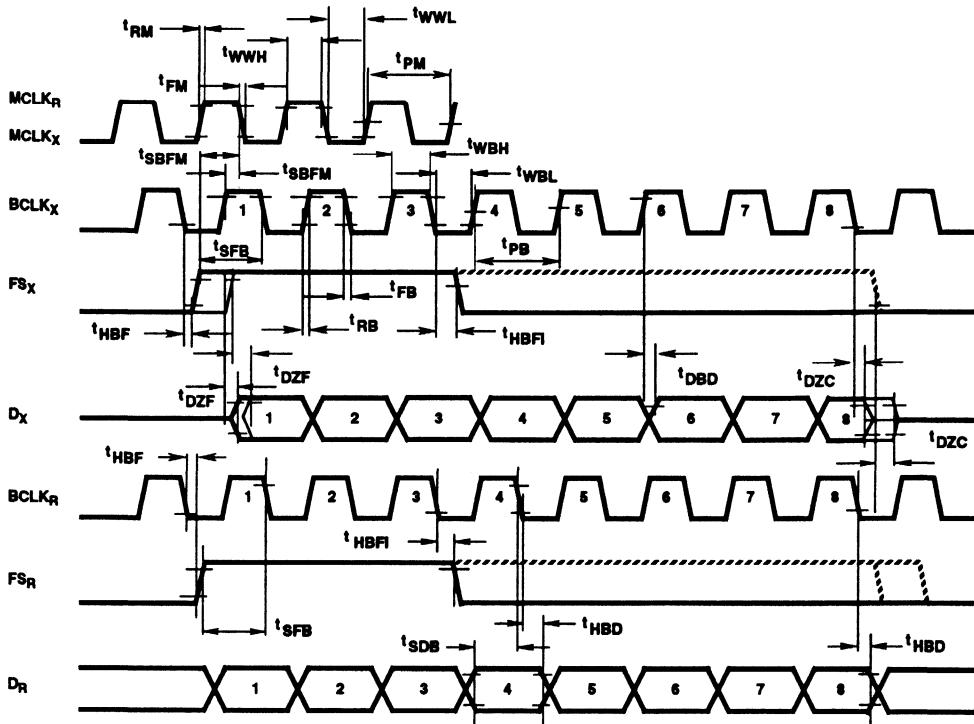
$t_{RM}$
$t_{WWL}$
$t_{WWH}$
$t_{PM}$
$t_{FM}$
$MCLK_R$
$MCLK_X$
$t_{SBFM}$
$t_{WBH}$
$t_{SBFM}$
$t_{WBL}$
$BCLK_X$
1
2
3
4
5
6
7
8
$t_{SFB}$
$t_{PB}$
$FS_X$
$t_{FB}$
$t_{HBF}$
$t_{RB}$
$t_{HBFI}$
$t_{DZF}$
$t_{DBD}$
$t_{DZC}$
$t_{DZF}$
$D_X$
1
2
3
4
5
6
7
8
$t_{DZC}$
$t_{HBF}$
$BCLK_R$
1
2
3
4
5
6
7
8
$t_{HBFI}$
$FS_R$
$t_{SFB}$
$t_{SDB}$
$t_{HBD}$
$t_{HBD}$
$D_R$
1
2
3
4
5
6
7
8